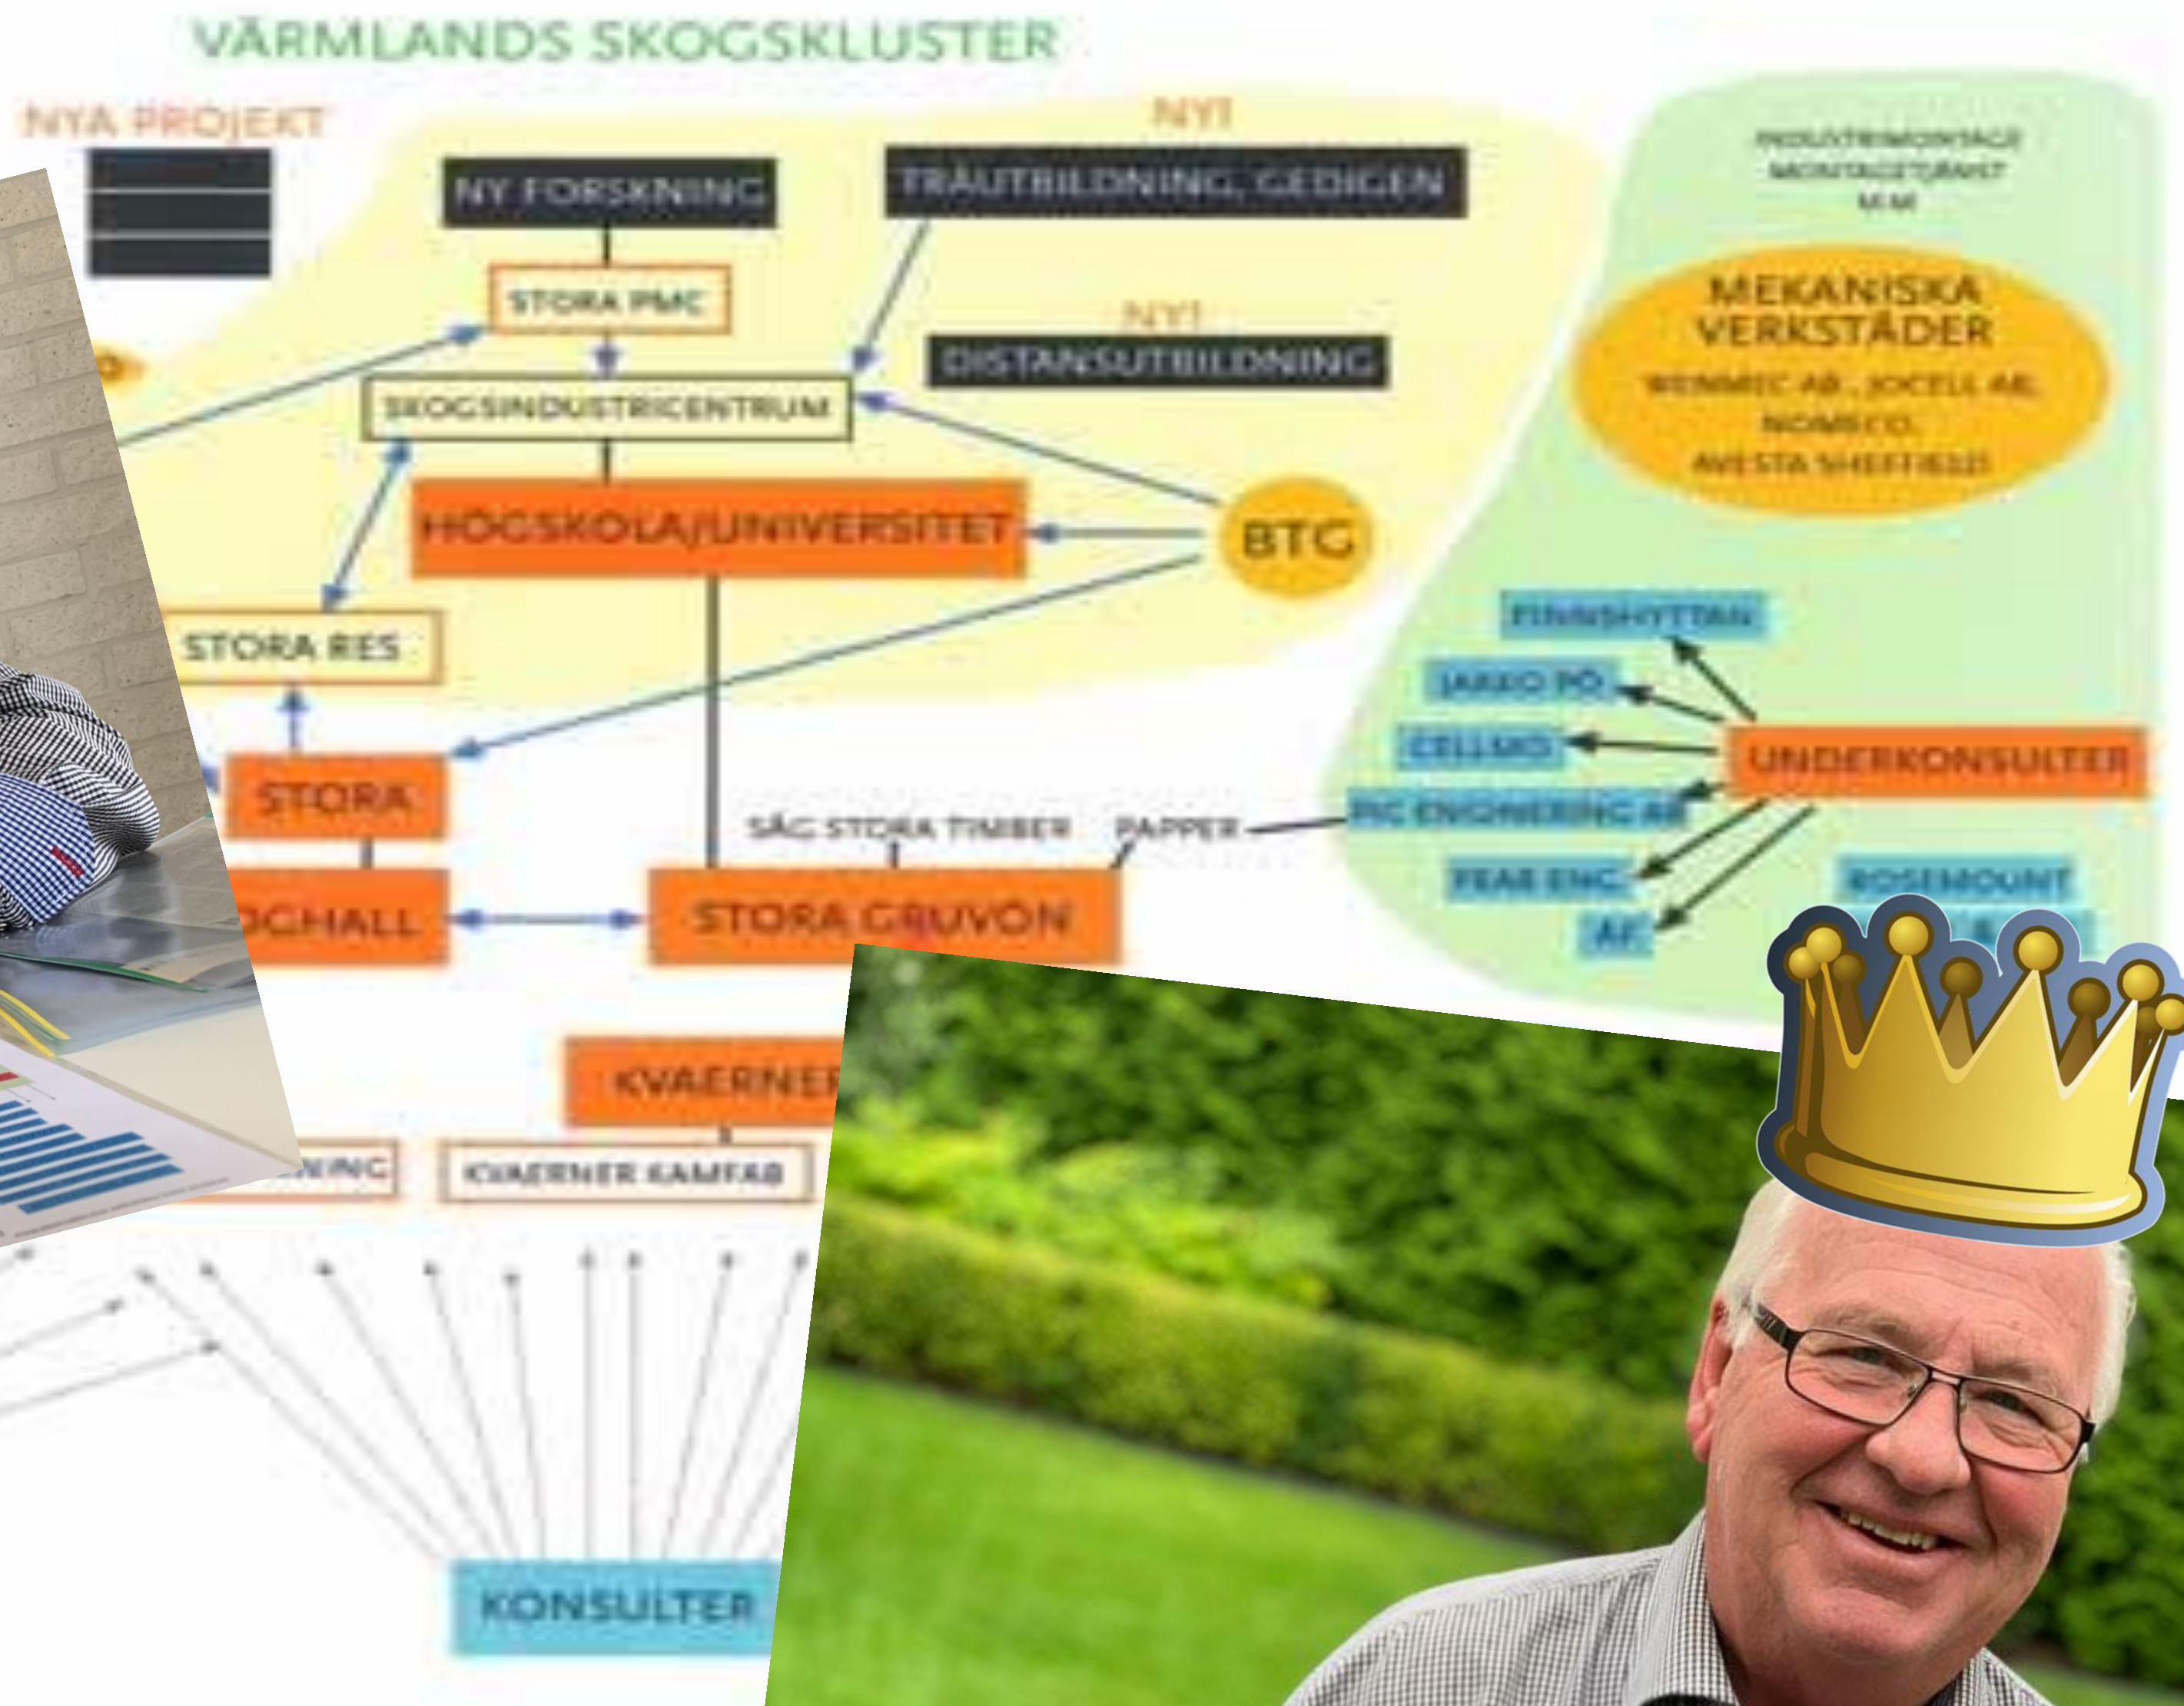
VÄRMLANDS SKOGSKLUSTER

NYA PROJEKT

NY FORSKNING

NY!

TRÄUTBILDNING, GEDIGEN

STORA PMC

NY!

DISTANSUTBILDNING

SKOGSINDUSTRICENTRUM

HÖGSKOLA/UNIVERSITET

BTG

STORA RES

STORA

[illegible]OCHALL

SÅG STORA TIMBER

PAPPER

STORA GRUVÖN

KVAERNER

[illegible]NING

KVAERNER KAMFAB

KONSULTER

INDUSTRIMONTAGE
MONTAGETJÄNST
M.M.

MEKANISKA VERKSTÄDER

WENMEC AB, JOCELL AB, NOMECO, AVESTA SHEFFIELD

FINNSHYTTAN

JAKKO PÖ

CELLMO

UNDERKONSULTER

PIC ENGINEERING AB

FEAB ENG.

AF

ROSEMOUNT